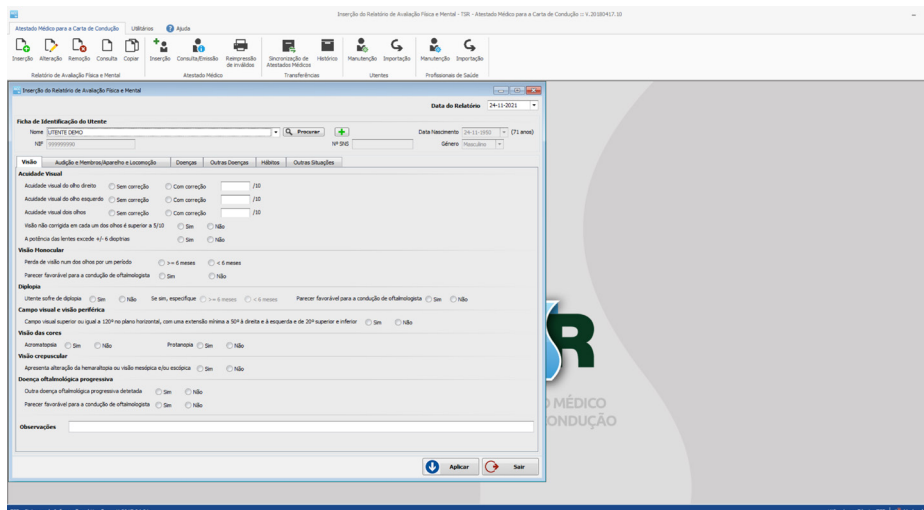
Inserção do Relatório de Avaliação Física e Mental - TSR - Atestado Médico para a Carta de Condução :: V.20180417.10

Atestado Médico para a Carta de Condução | Utilitários | Ajuda

Inserção | Alteração | Remoção | Consulta | Copiar
Relatório de Avaliação Física e Mental

Inserção | Consulta/Emissão | Reimpressão de inválidos
Atestado Médico

Sincronização de Atestados Médicos | Histórico
Transferências

Manutenção | Importação
Utentes

Manutenção | Importação
Profissionais de Saúde

Inserção do Relatório de Avaliação Física e Mental

Data do Relatório 24-11-2021

Ficha de Identificação do Utente
Nome UTENTE DEMO | Procurar
Data Nascimento 24-11-1950 (71 anos)
NIF 999999990
Nº SNS
Género Masculino

Visão | Audição e Membros/Aparelho e Locomoção | Doenças | Outras Doenças | Hábitos | Outras Situações

Acuidade Visual
Acuidade visual do olho direito ○ Sem correção ○ Com correção /10
Acuidade visual do olho esquerdo ○ Sem correção ○ Com correção /10
Acuidade visual dois olhos ○ Sem correção ○ Com correção /10
Visão não corrigida em cada um dos olhos é superior a 5/10 ○ Sim ○ Não
A potência das lentes excede +/- 6 dioptrias ○ Sim ○ Não

Visão Monocular
Perda de visão num dos olhos por um período ○ >= 6 meses ○ < 6 meses
Parecer favorável para a condução de oftalmologista ○ Sim ○ Não

Diplopia
Utente sofre de diplopia ○ Sim ○ Não Se sim, especifique ○ >= 6 meses ○ < 6 meses Parecer favorável para a condução de oftalmologista ○ Sim ○ Não

Campo visual e visão periférica
Campo visual superior ou igual a 120º no plano horizontal, com uma extensão mínima a 50º à direita e à esquerda e de 20º superior e inferior ○ Sim ○ Não

Visão das cores
Acromatopsia ○ Sim ○ Não Protanopia ○ Sim ○ Não

Visão crepuscular
Apresenta alteração da hemeralopia ou visão mesópica e/ou escópica ○ Sim ○ Não

Doença oftalmológica progressiva
Outra doença oftalmológica progressiva detetada ○ Sim ○ Não
Parecer favorável para a condução de oftalmologista ○ Sim ○ Não

Observações

Aplicar | Sair

R
MÉDICO
ONDUÇÃO